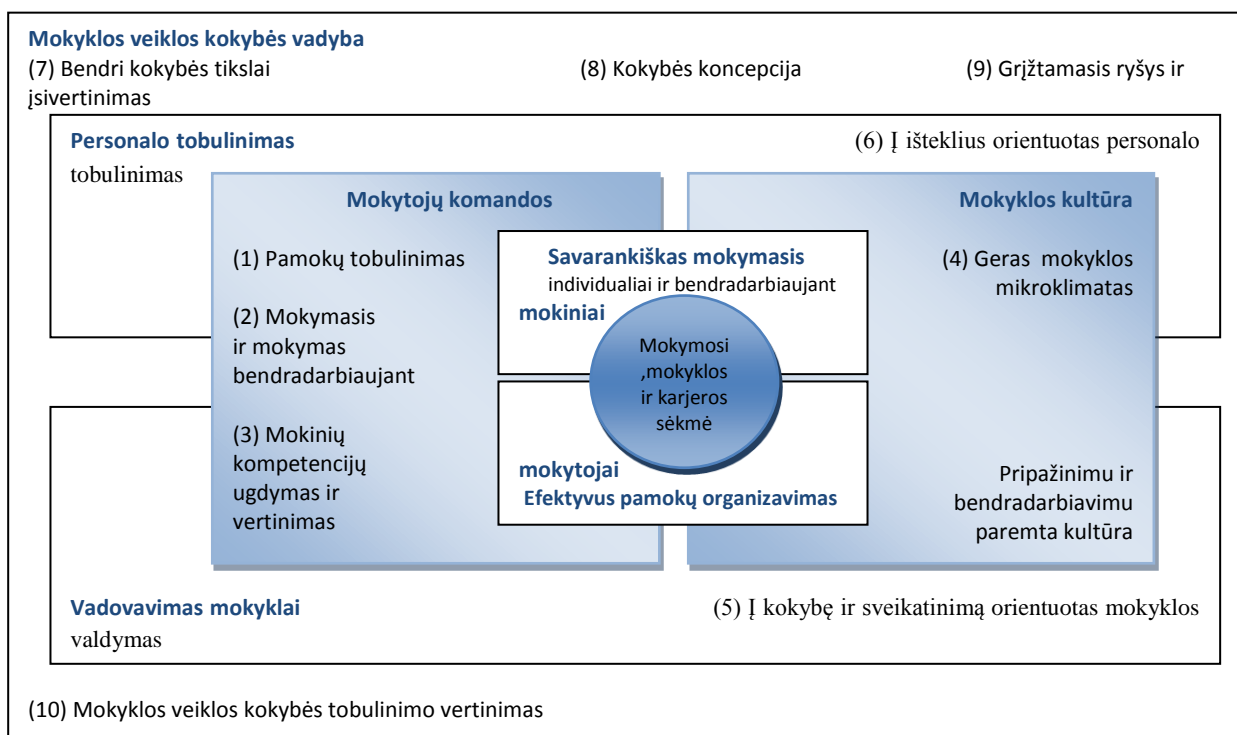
Mokyklos veiklos kokybės vadyba
(7) Bendri kokybės tikslai (8) Kokybės koncepcija (9) Grįžtamasis ryšys ir įsivertinimas

Personalo tobulinimas
(6) Į išteklius orientuotas personalo tobulinimas

Mokytojų komandos
(1) Pamokų tobulinimas
(2) Mokymasis ir mokymas bendradarbiaujant
(3) Mokinių kompetencijų ugdymas ir vertinimas

Savarankiškas mokymasis
individualiai ir bendradarbiaujant
mokiniai

Mokymosi ,mokyklos ir karjeros sėkmė

mokytojai
Efektyvus pamokų organizavimas

Mokyklos kultūra
(4) Geras mokyklos mikroklimatas

Pripažinimu ir bendradarbiavimu paremta kultūra

Vadovavimas mokyklai
(5) Į kokybę ir sveikatinimą orientuotas mokyklos valdymas

(10) Mokyklos veiklos kokybės tobulinimo vertinimas